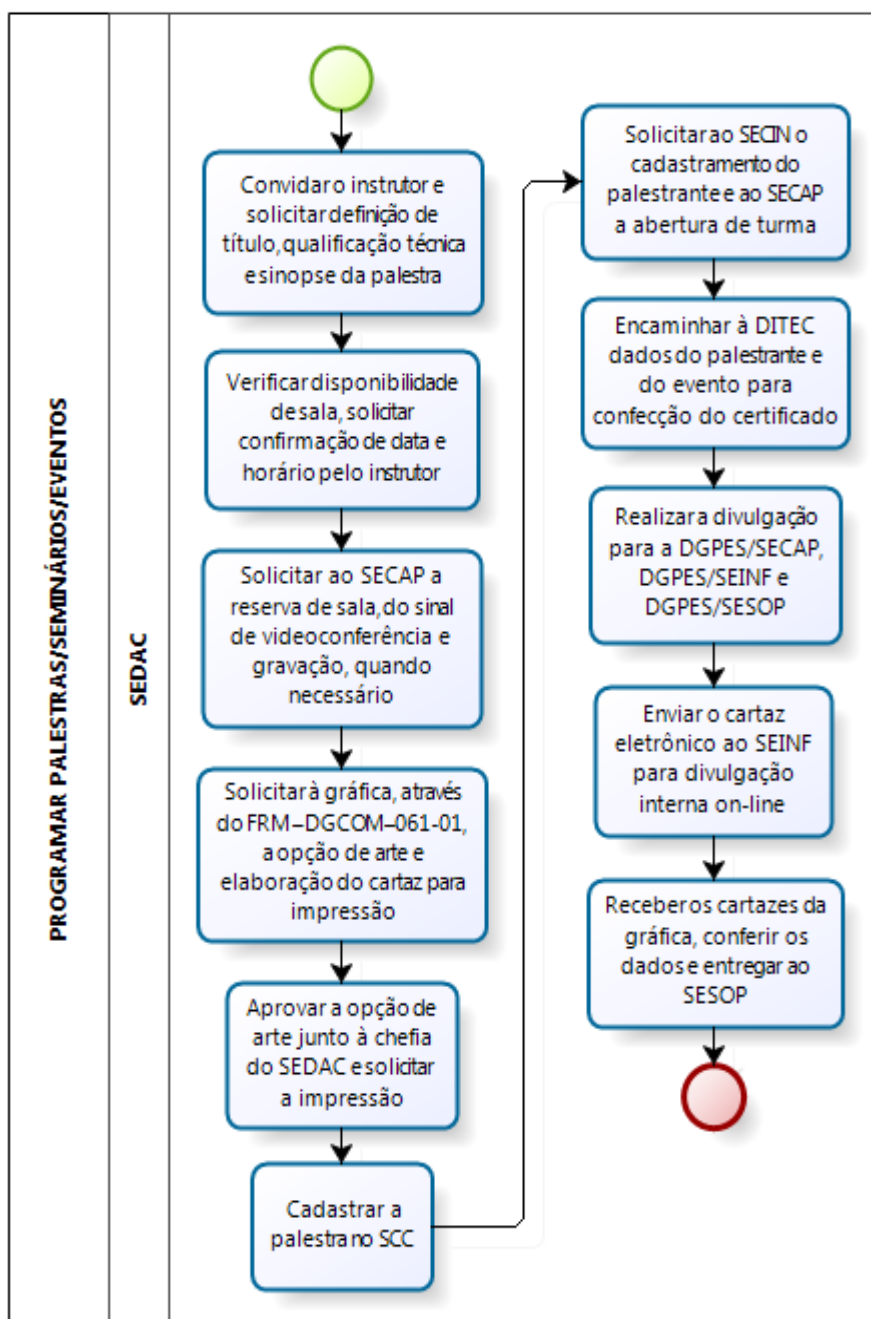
PROGRAMAR PALESTRAS/SEMINÁRIOS/EVENTOS

SEDAC

Convidar o instrutor e solicitar definição de título, qualificação técnica e sinopse da palestra

Verificar disponibilidade de sala, solicitar confirmação de data e horário pelo instrutor

Solicitar ao SECAP a reserva de sala, do sinal de videoconferência e gravação, quando necessário

Solicitar à gráfica, através do FRM–DGCOM–061-01, a opção de arte e elaboração do cartaz para impressão

Aprovar a opção de arte junto à chefia do SEDAC e solicitar a impressão

Cadastrar a palestra no SCC

Solicitar ao SECIN o cadastramento do palestrante e ao SECAP a abertura de turma

Encaminhar à DITEC dados do palestrante e do evento para confecção do certificado

Realizar a divulgação para a DGPES/SECAP, DGPES/SEINF e DGPES/SESOP

Enviar o cartaz eletrônico ao SEINF para divulgação interna on-line

Receber os cartazes da gráfica, conferir os dados e entregar ao SESOP